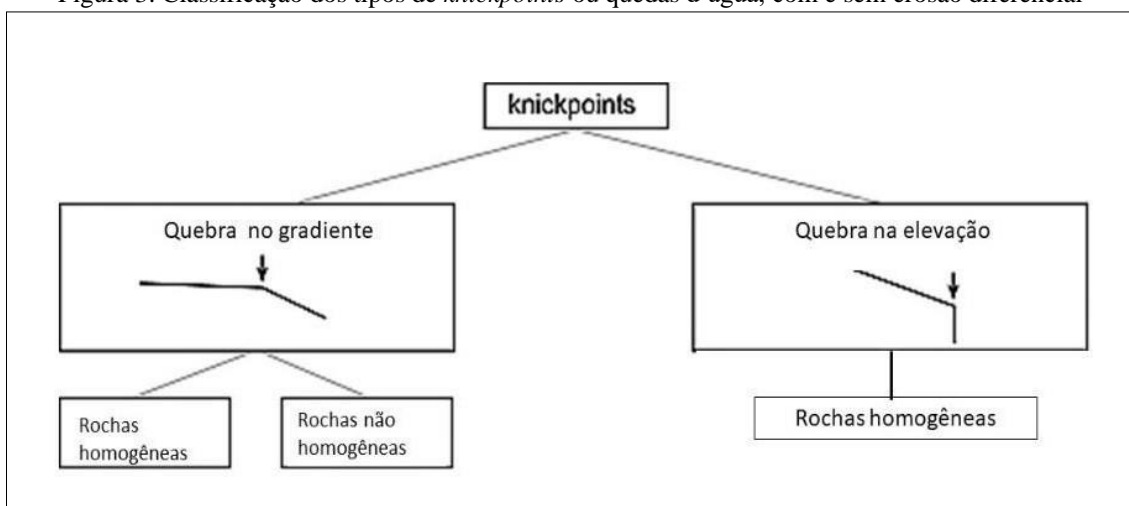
Figura 5: Classificação dos tipos de knickpoints ou quedas d'água, com e sem erosão diferencial

knickpoints

Quebra no gradiente

Quebra na elevação

Rochas homogêneas

Rochas não homogêneas

Rochas homogêneas